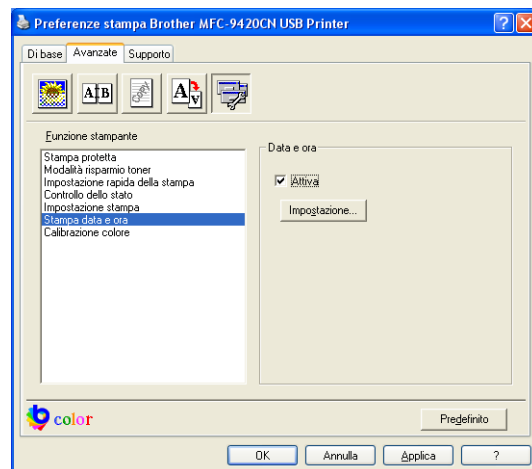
Preferenze stampa Brother MFC-9420CN USB Printer

Di base | Avanzate | Supporto

AB

Copy

A

Funzione stampante

Stampa protetta
Modalità risparmio toner
Impostazione rapida della stampa
Controllo dello stato
Impostazione stampa
Stampa data e ora
Calibrazione colore

Data e ora

☑ Attiva

Impostazione...

color

Predefinito

OK | Annulla | Applica | ?